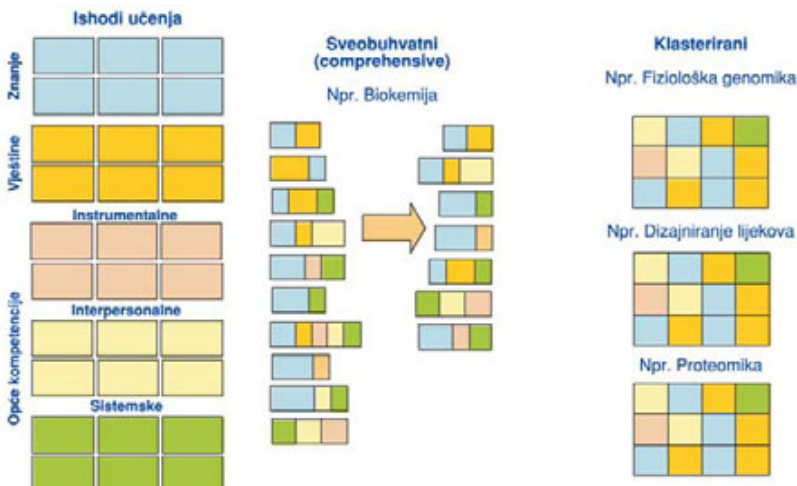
Ishodi učenja

Znanje

Vještine

Instrumentalne

Opće kompetencije

Interpersonalne

Sistemske

Sveobuhvatni (comprehensive)

Npr. Biokemija

Klasterirani

Npr. Fiziološka genomika

Npr. Dizajniranje lijekova

Npr. Proteomika